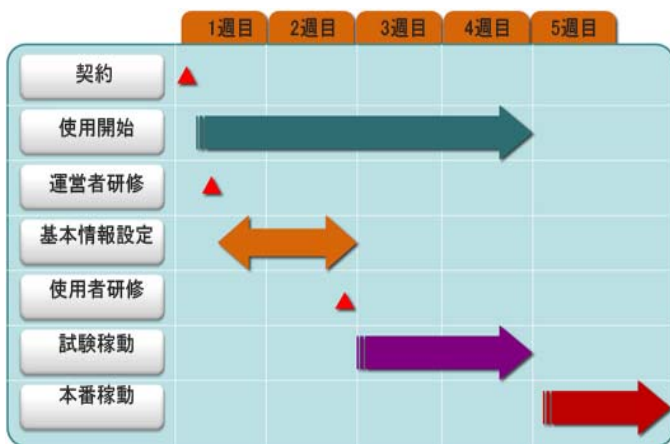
| | 1週目 | 2週目 | 3週目 | 4週目 | 5週目 |
|---|---|---|---|---|---|
| 契約 | | | | | |
| 使用開始 | | | | | |
| 運営者研修 | | | | | |
| 基本情報設定 | | | | | |
| 使用者研修 | | | | | |
| 試験稼動 | | | | | |
| 本番稼動 | | | | | |